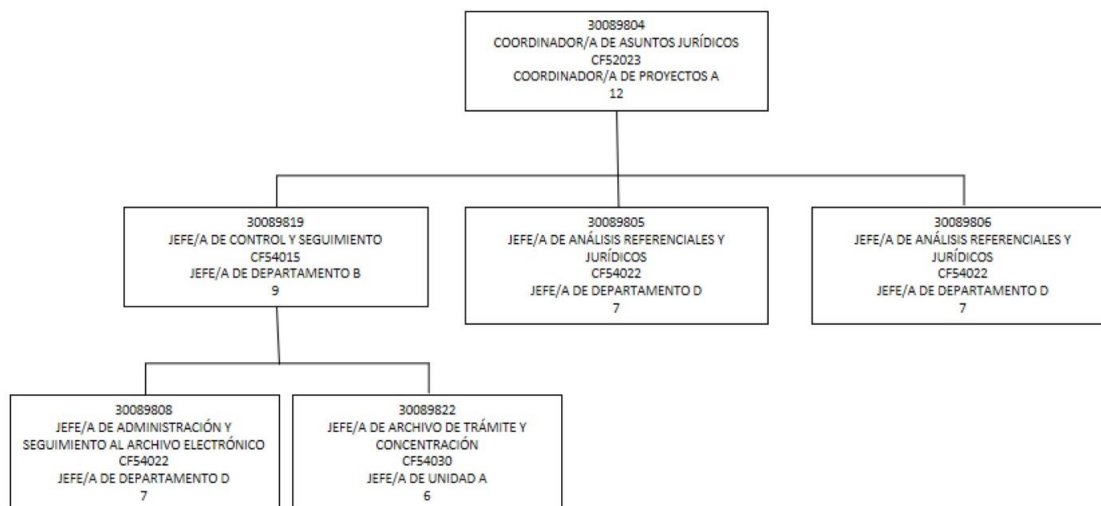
30089804
COORDINADOR/A DE ASUNTOS JURÍDICOS
CF52023
COORDINADOR/A DE PROYECTOS A
12

30089819
JEFE/A DE CONTROL Y SEGUIMIENTO
CF54015
JEFE/A DE DEPARTAMENTO B
9

30089805
JEFE/A DE ANÁLISIS REFERENCIALES Y JURÍDICOS
CF54022
JEFE/A DE DEPARTAMENTO D
7

30089806
JEFE/A DE ANÁLISIS REFERENCIALES Y JURÍDICOS
CF54022
JEFE/A DE DEPARTAMENTO D
7

30089808
JEFE/A DE ADMINISTRACIÓN Y SEGUIMIENTO AL ARCHIVO ELECTRÓNICO
CF54022
JEFE/A DE DEPARTAMENTO D
7

30089822
JEFE/A DE ARCHIVO DE TRÁMITE Y CONCENTRACIÓN
CF54030
JEFE/A DE UNIDAD A
6